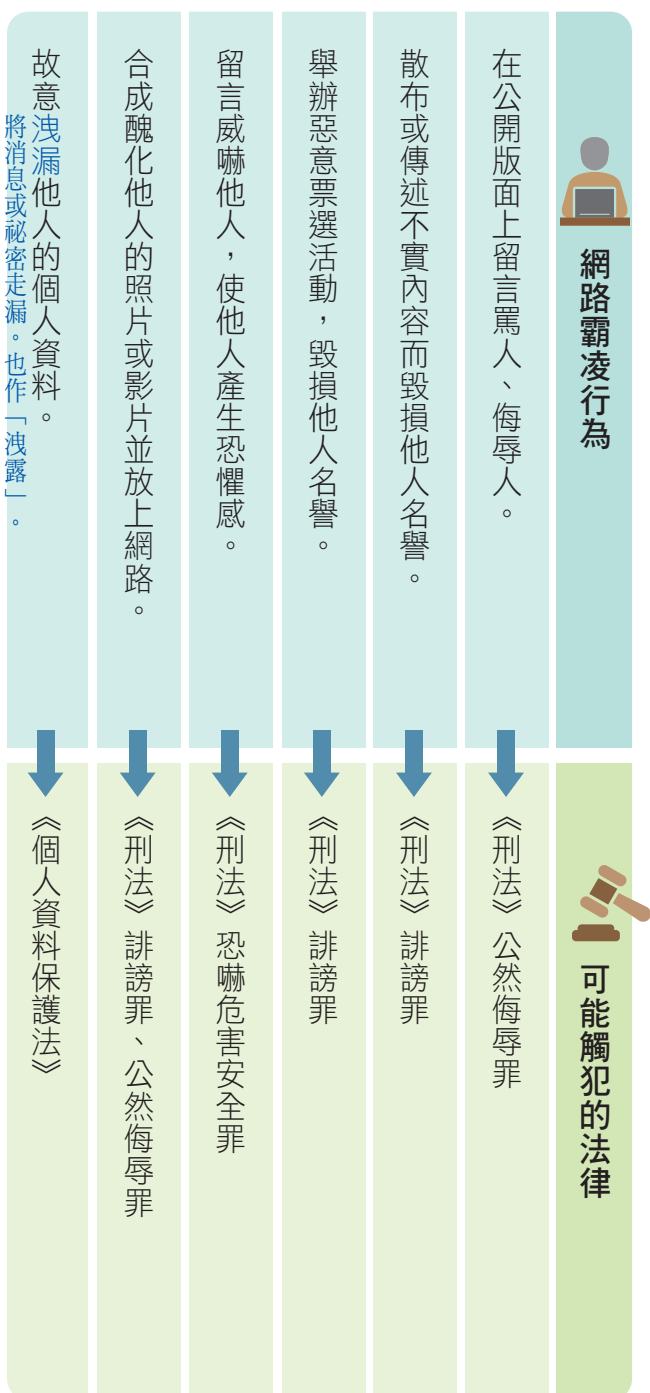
網路霸凌行為

在公開版面上留言罵人、侮辱人。

散布或傳述不實內容而毀損他人名譽。

舉辦惡意票選活動，毀損他人名譽。

留言威嚇他人，使他人產生恐懼感。

合成醜化他人的照片或影片並放上網路。

故意洩漏他人的個人資料。

將消息或祕密走漏。也作「洩露」。

可能觸犯的法律

《刑法》公然侮辱罪

《刑法》誹謗罪

《刑法》誹謗罪

《刑法》恐嚇危害安全罪

《刑法》誹謗罪、公然侮辱罪

《個人資料保護法》